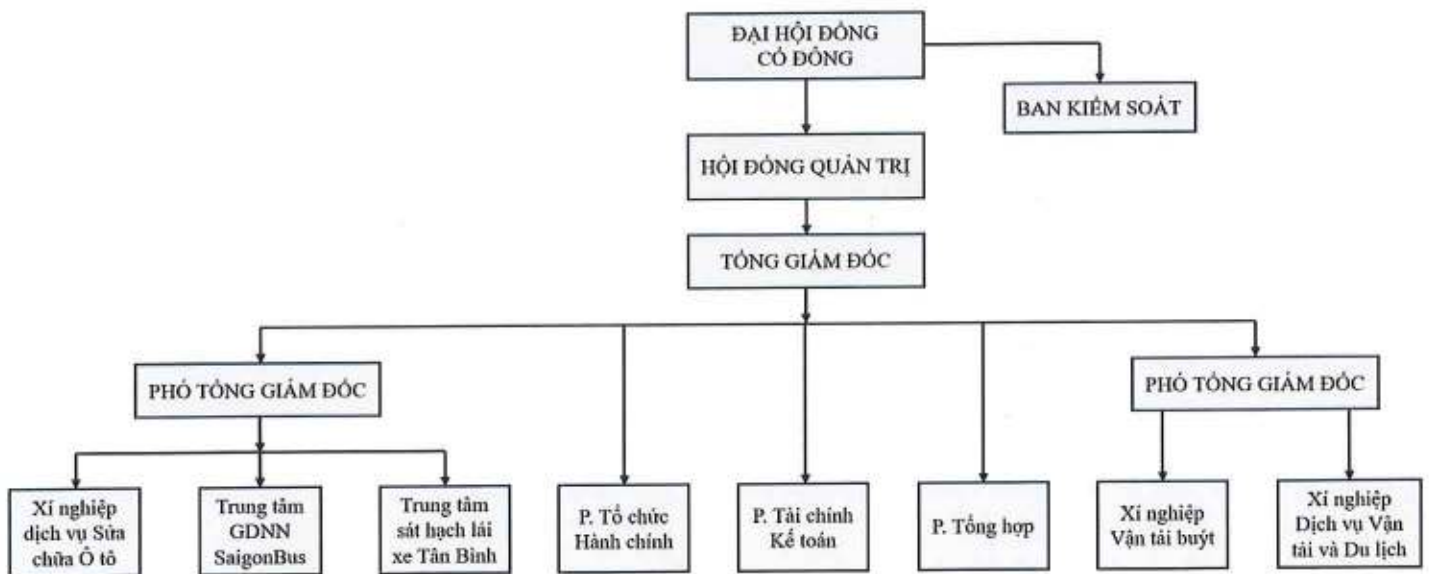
ĐẠI HỘI ĐỒNG CỔ ĐÔNG

BAN KIỂM SOÁT

HỘI ĐỒNG QUẢN TRỊ

TỔNG GIÁM ĐỐC

PHÓ TỔNG GIÁM ĐỐC

PHÓ TỔNG GIÁM ĐỐC

Xí nghiệp dịch vụ Sửa chữa Ô tô

Trung tâm GDNN SaigonBus

Trung tâm sát hạch lái xe Tân Bình

P. Tổ chức Hành chính

P. Tài chính Kế toán

P. Tổng hợp

Xí nghiệp Vận tải buýt

Xí nghiệp Dịch vụ Vận tải và Du lịch